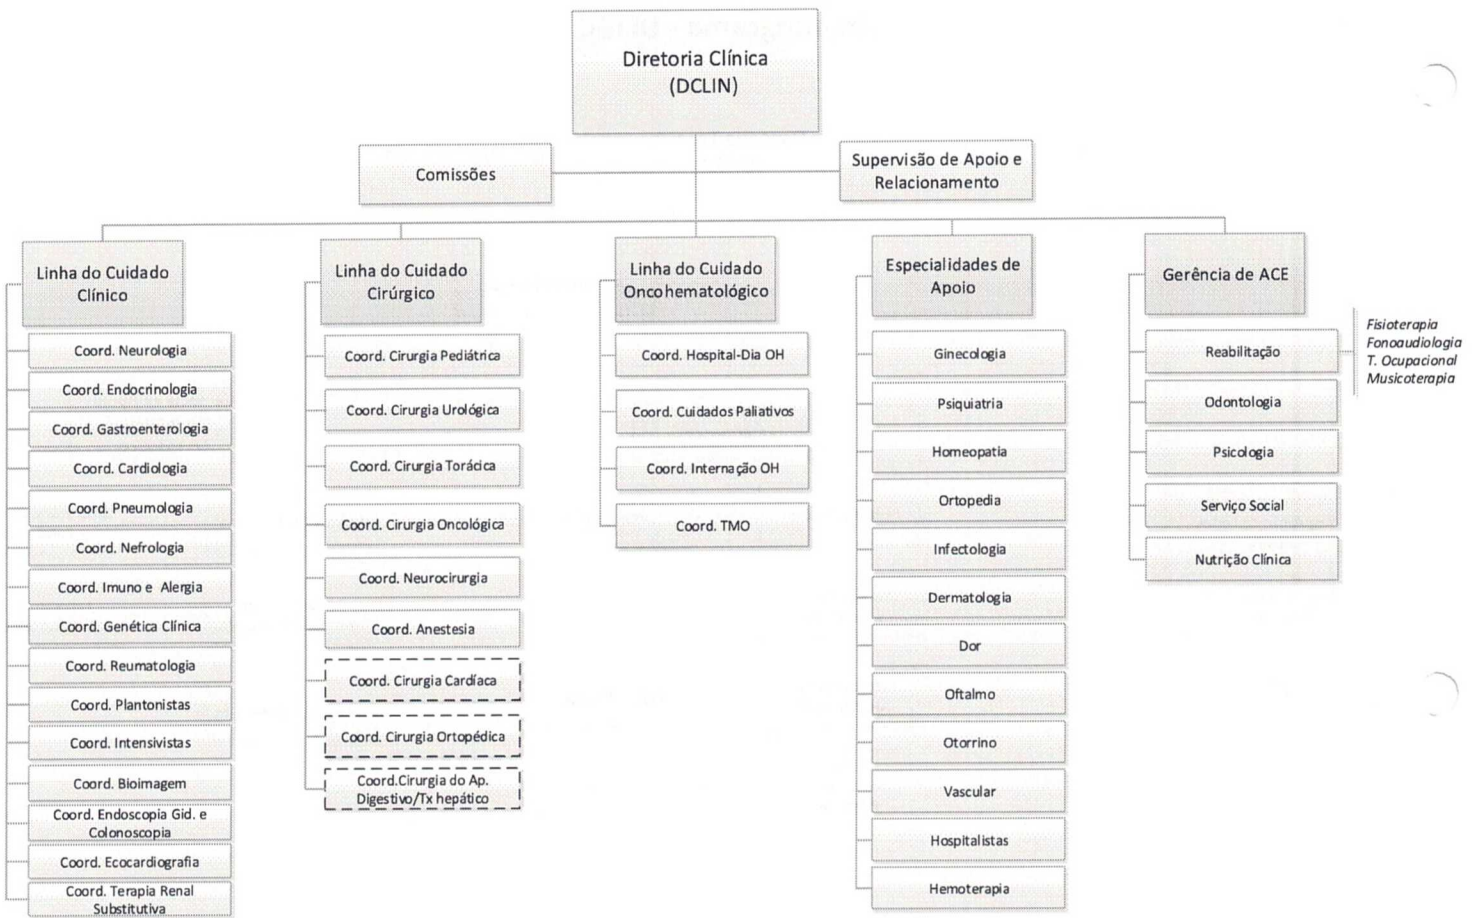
Diretoria Clínica
(DCLIN)

Comissões

Supervisão de Apoio e Relacionamento

Linha do Cuidado Clínico

Coord. Neurologia
Coord. Endocrinologia
Coord. Gastroenterologia
Coord. Cardiologia
Coord. Pneumologia
Coord. Nefrologia
Coord. Imuno e Alergia
Coord. Genética Clínica
Coord. Reumatologia
Coord. Plantonistas
Coord. Intensivistas
Coord. Bioimagem
Coord. Endoscopia Gid. e Colonoscopia
Coord. Ecocardiografia
Coord. Terapia Renal Substitutiva

Linha do Cuidado Cirúrgico

Coord. Cirurgia Pediátrica
Coord. Cirurgia Urológica
Coord. Cirurgia Torácica
Coord. Cirurgia Oncológica
Coord. Neurocirurgia
Coord. Anestesia
Coord. Cirurgia Cardíaca
Coord. Cirurgia Ortopédica
Coord.Cirurgia do Ap. Digestivo/Tx hepático

Linha do Cuidado Oncohematológico

Coord. Hospital-Dia OH
Coord. Cuidados Paliativos
Coord. Internação OH
Coord. TMO

Especialidades de Apoio

Ginecologia
Psiquiatria
Homeopatia
Ortopedia
Infectologia
Dermatologia
Dor
Oftalmo
Otorrino
Vascular
Hospitalistas
Hemoterapia

Gerência de ACE

Reabilitação
Odontologia
Psicologia
Serviço Social
Nutrição Clínica

Fisioterapia
Fonoaudiologia
T. Ocupacional
Musicoterapia